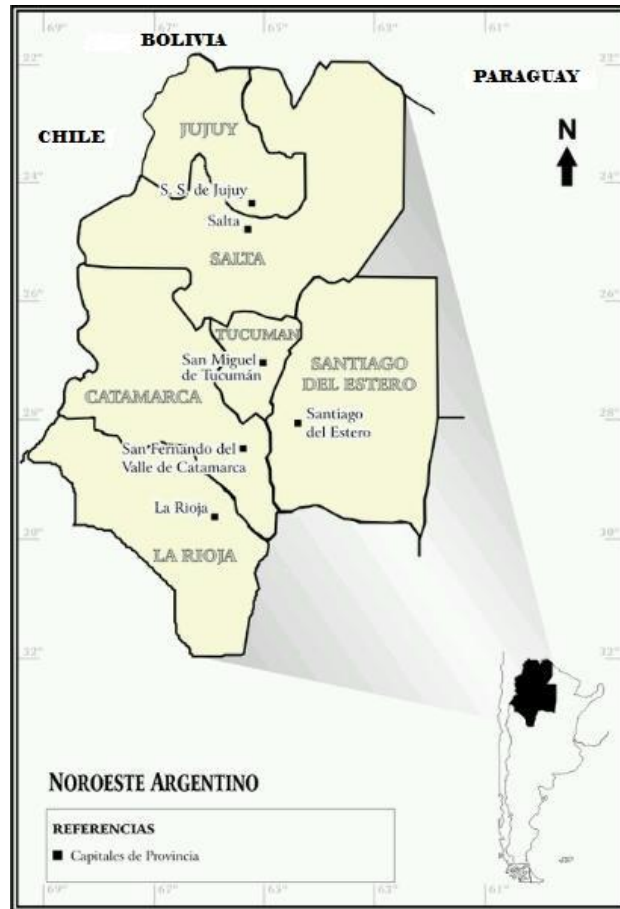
69° 67° 65° 63° 61°

BOLIVIA

PARAGUAY

CHILE

N

22° 22°

24° 24°

26° 26°

28° 28°

30° 30°

32° 32°

JUJUY

S. S. de Jujuy

Salta

SALTA

TUCUMAN

San Miguel de Tucumán

SANTIAGO DEL ESTERO

CATAMARCA

Santiago del Estero

San Fernando del Valle de Catamarca

La Rioja

LA RIOJA

NOROESTE ARGENTINO

REFERENCIAS

■ Capitales de Provincia

69° 67° 65° 63° 61°